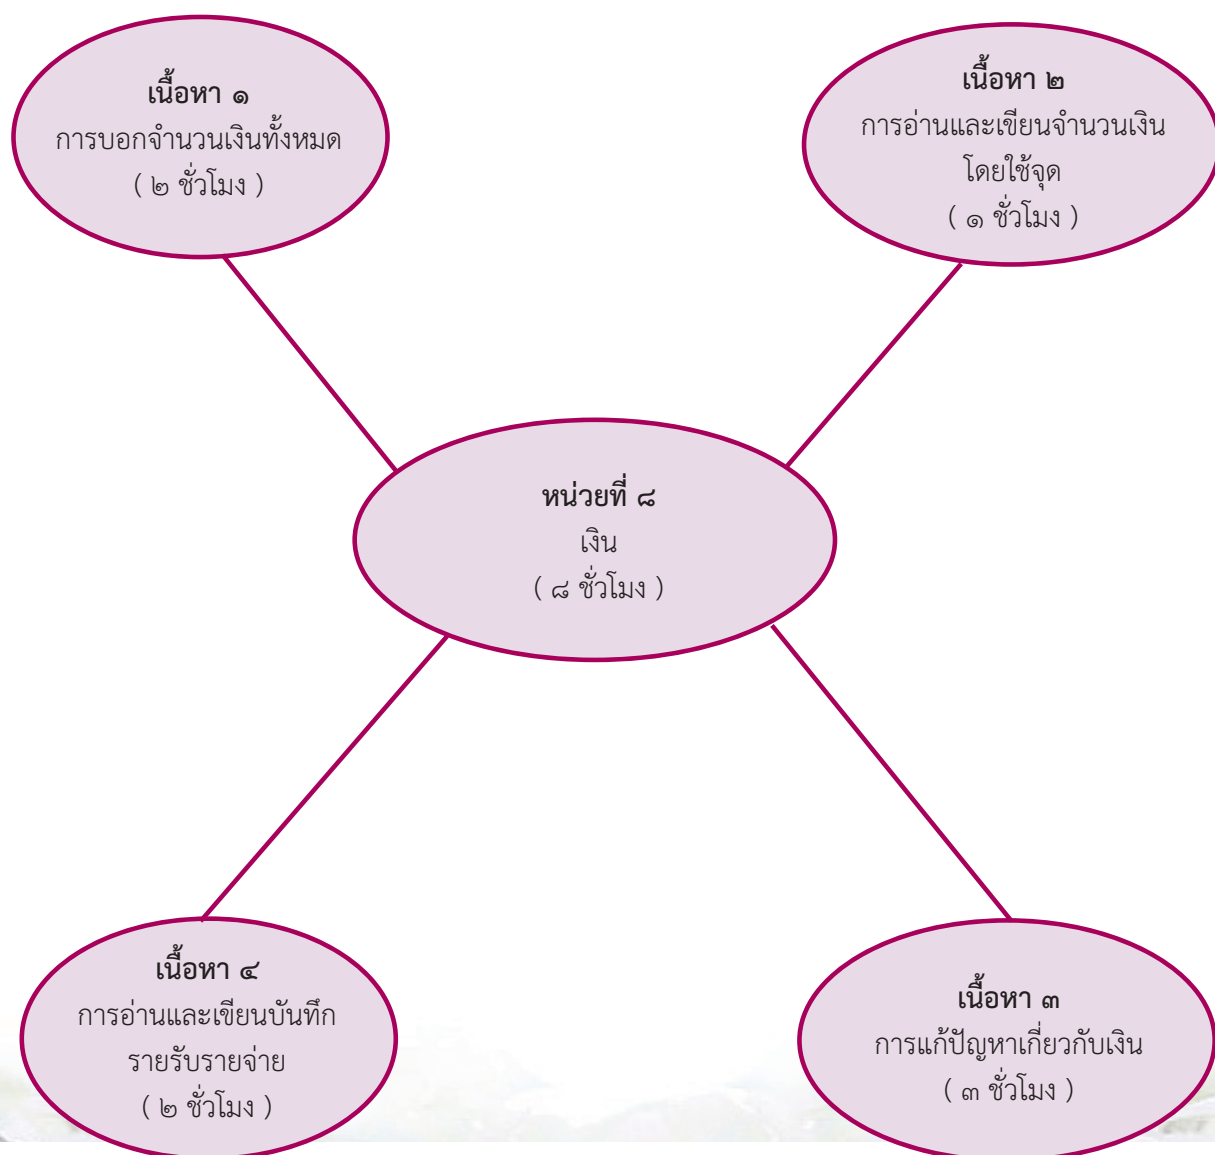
เนื้อหา ๑
การบอกจำนวนเงินทั้งหมด
( ๒ ชั่วโมง )

เนื้อหา ๒
การอ่านและเขียนจำนวนเงิน
โดยใช้จุด
( ๑ ชั่วโมง )

หน่วยที่ ๘
เงิน
( ๘ ชั่วโมง )

เนื้อหา ๔
การอ่านและเขียนบันทึก
รายรับรายจ่าย
( ๒ ชั่วโมง )

เนื้อหา ๓
การแก้ปัญหาเกี่ยวกับเงิน
( ๓ ชั่วโมง )